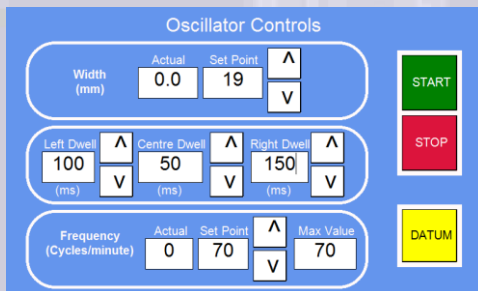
Oscillator Controls

Width
(mm)

Actual
0.0

Set Point
19

Λ
V

START

STOP

Left Dwell
100
(ms)

Λ
V

Centre Dwell
50
(ms)

Λ
V

Right Dwell
150
(ms)

Λ
V

Frequency
(Cycles/minute)

Actual
0

Set Point
70

Λ
V

Max Value
70

DATUM